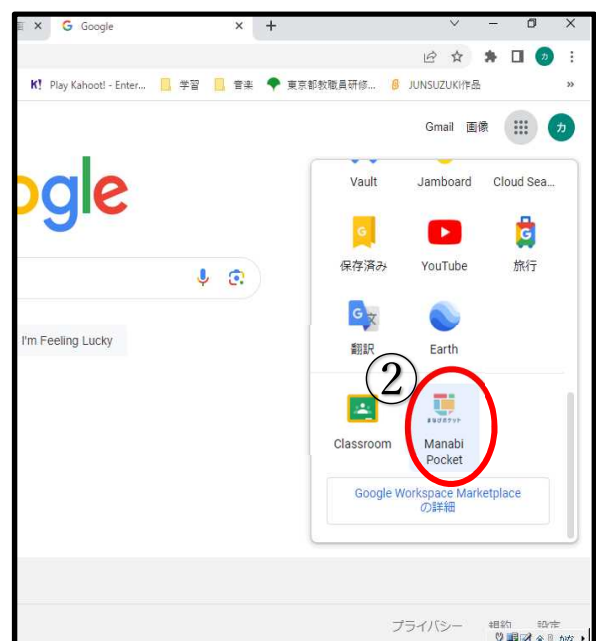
Google

K! Play Kahoot! - Enter... 学習 音楽 東京都教職員研修... JUNSUZUKI作品 »

Gmail 画像 カ

ogle

I'm Feeling Lucky

Vault Jamboard Cloud Sea...

保存済み YouTube 旅行

翻訳 Earth

②

Classroom

まなびポケット
Manabi Pocket

Google Workspace Marketplace の詳細

プライバシー 規約 設定